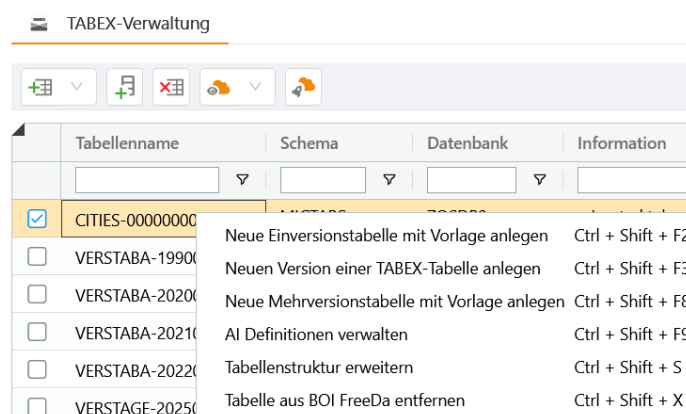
TABEX-Verwaltung

| | Tabellenname | Schema | Datenbank | Information |
|---|---|---|---|---|
| ☑ | CITIES-00000000 | | | |
| ☐ | VERSTABA-1990 | | | |
| ☐ | VERSTABA-2020 | | | |
| ☐ | VERSTABA-2021 | | | |
| ☐ | VERSTABA-2022 | | | |
| ☐ | VERSTAGE-2025 | | | |

Neue Einversionstabelle mit Vorlage anlegen Ctrl + Shift + F2
Neuen Version einer TABEX-Tabelle anlegen Ctrl + Shift + F3
Neue Mehrversionstabelle mit Vorlage anlegen Ctrl + Shift + F8
AI Definitionen verwalten Ctrl + Shift + F9
Tabellenstruktur erweitern Ctrl + Shift + S
Tabelle aus BOI FreeDa entfernen Ctrl + Shift + X